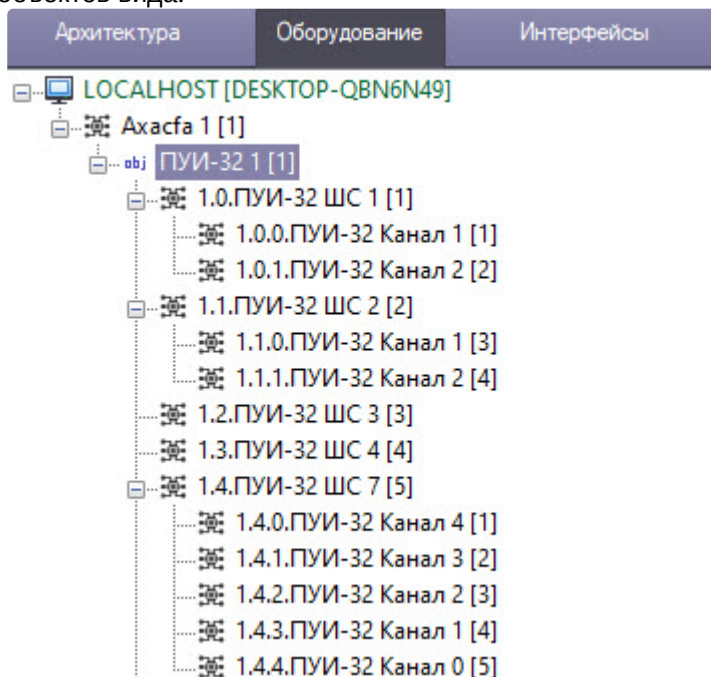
Архитектура | Оборудование | Интерфейсы

LOCALHOST [DESKTOP-QBN6N49]
Axacfa 1 [1]
obj ПУИ-32 1 [1]
1.0.ПУИ-32 ШС 1 [1]
1.0.0.ПУИ-32 Канал 1 [1]
1.0.1.ПУИ-32 Канал 2 [2]
1.1.ПУИ-32 ШС 2 [2]
1.1.0.ПУИ-32 Канал 1 [3]
1.1.1.ПУИ-32 Канал 2 [4]
1.2.ПУИ-32 ШС 3 [3]
1.3.ПУИ-32 ШС 4 [4]
1.4.ПУИ-32 ШС 7 [5]
1.4.0.ПУИ-32 Канал 4 [1]
1.4.1.ПУИ-32 Канал 3 [2]
1.4.2.ПУИ-32 Канал 2 [3]
1.4.3.ПУИ-32 Канал 1 [4]
1.4.4.ПУИ-32 Канал 0 [5]